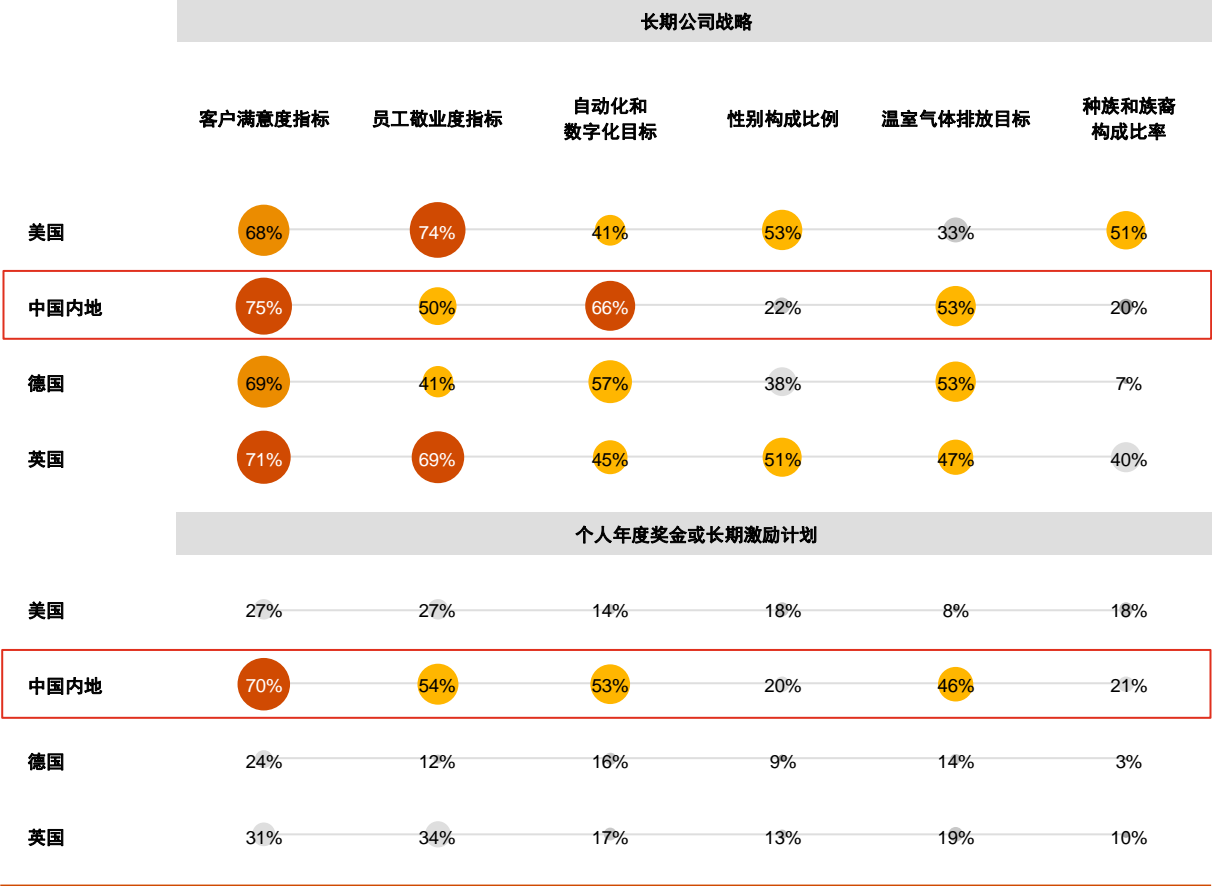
长期公司战略

| | 客户满意度指标 | 员工敬业度指标 | 自动化和数字化目标 | 性别构成比例 | 温室气体排放目标 | 种族和族裔构成比率 |
|---|---|---|---|---|---|---|
| 美国 | 68% | 74% | 41% | 53% | 33% | 51% |
| 中国内地 | 75% | 50% | 66% | 22% | 53% | 20% |
| 德国 | 69% | 41% | 57% | 38% | 53% | 7% |
| 英国 | 71% | 69% | 45% | 51% | 47% | 40% |

个人年度奖金或长期激励计划

| | | | | | | |
|---|---|---|---|---|---|---|
| 美国 | 27% | 27% | 14% | 18% | 8% | 18% |
| 中国内地 | 70% | 54% | 53% | 20% | 46% | 21% |
| 德国 | 24% | 12% | 16% | 9% | 14% | 3% |
| 英国 | 31% | 34% | 17% | 13% | 19% | 10% |